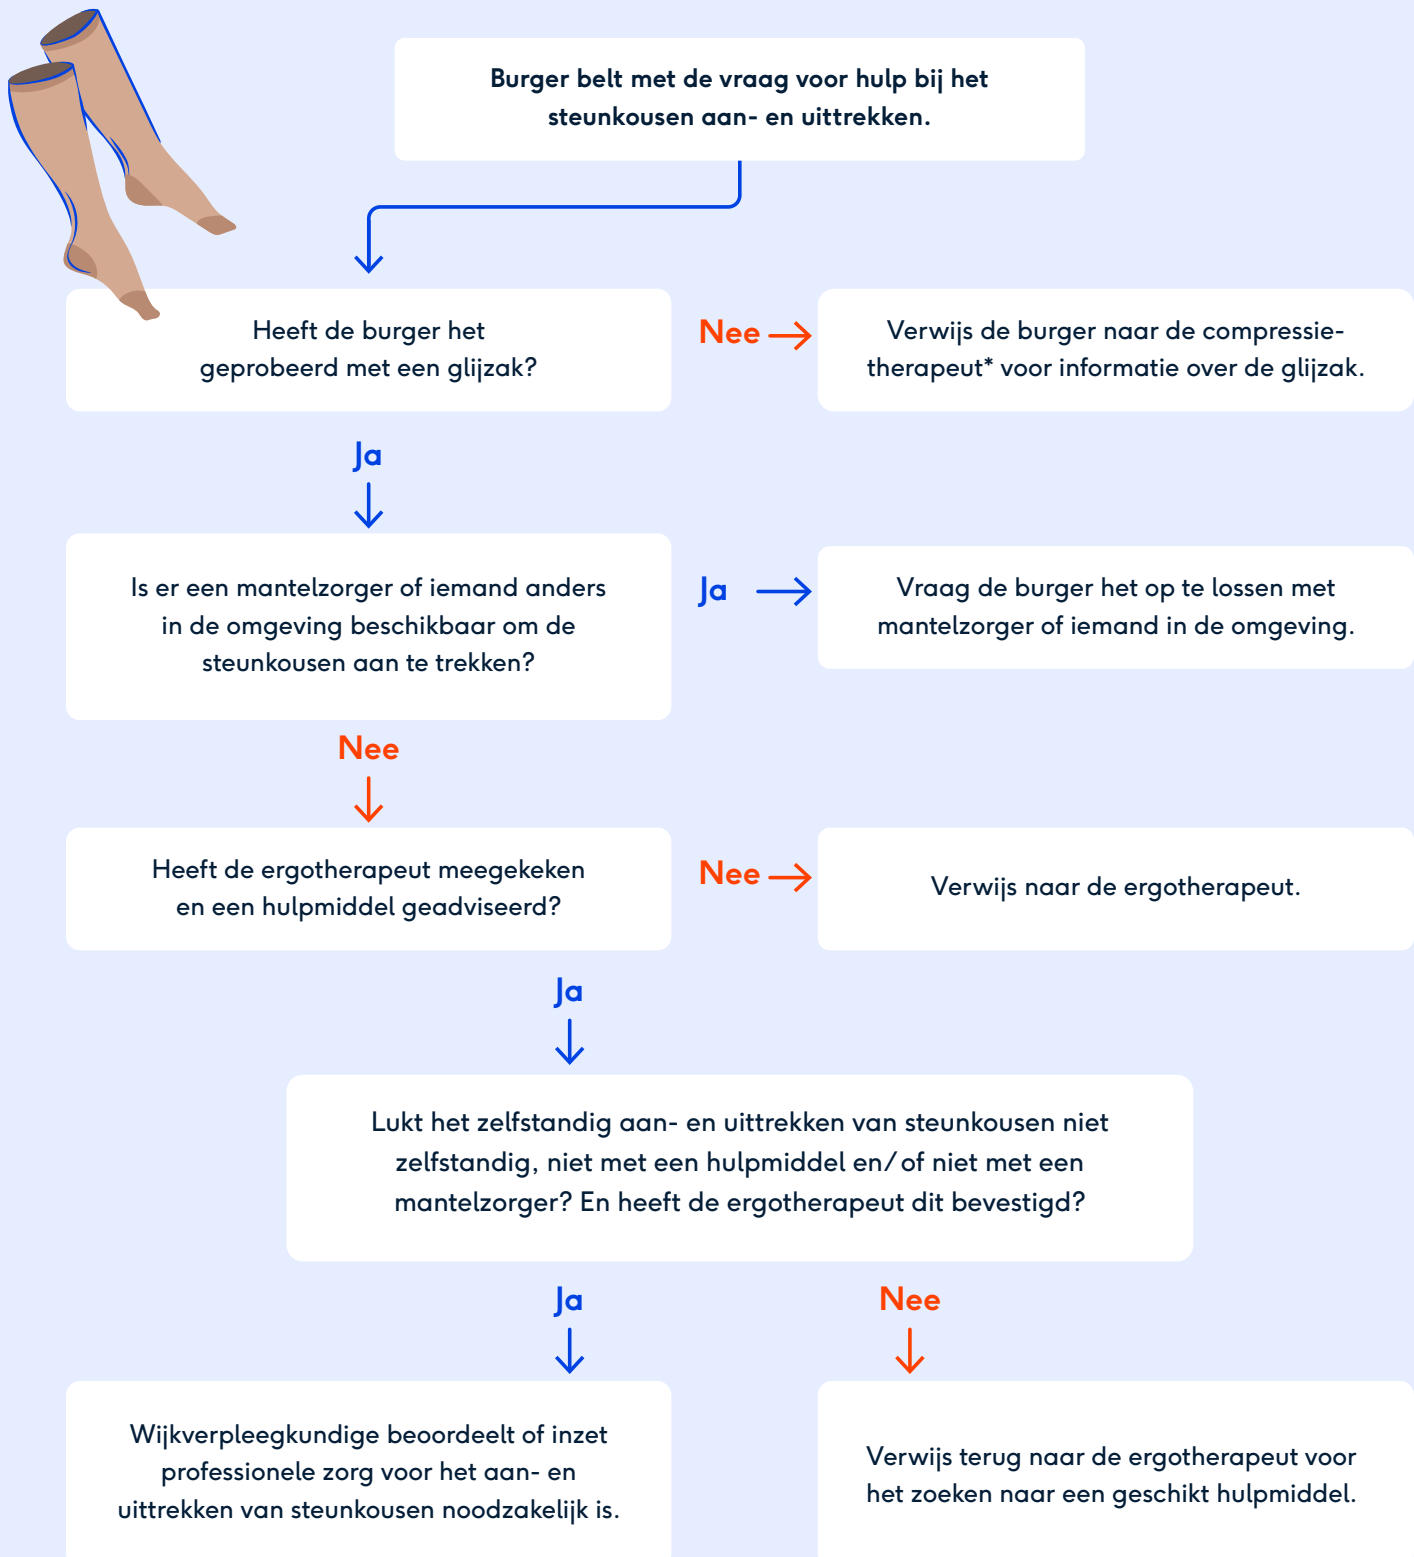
Burger belt met de vraag voor hulp bij het steunkousen aan- en uittrekken.

Heeft de burger het geprobeerd met een glijzak?

Nee

Verwijs de burger naar de compressietherapeut* voor informatie over de glijzak.

Ja

Is er een mantelzorger of iemand anders in de omgeving beschikbaar om de steunkousen aan te trekken?

Ja

Vraag de burger het op te lossen met mantelzorger of iemand in de omgeving.

Nee

Heeft de ergotherapeut meegekeken en een hulpmiddel geadviseerd?

Nee

Verwijs naar de ergotherapeut.

Ja

Lukt het zelfstandig aan- en uittrekken van steunkousen niet zelfstandig, niet met een hulpmiddel en/ of niet met een mantelzorger? En heeft de ergotherapeut dit bevestigd?

Ja

Nee

Wijkverpleegkundige beoordeelt of inzet professionele zorg voor het aan- en uittrekken van steunkousen noodzakelijk is.

Verwijs terug naar de ergotherapeut voor het zoeken naar een geschikt hulpmiddel.